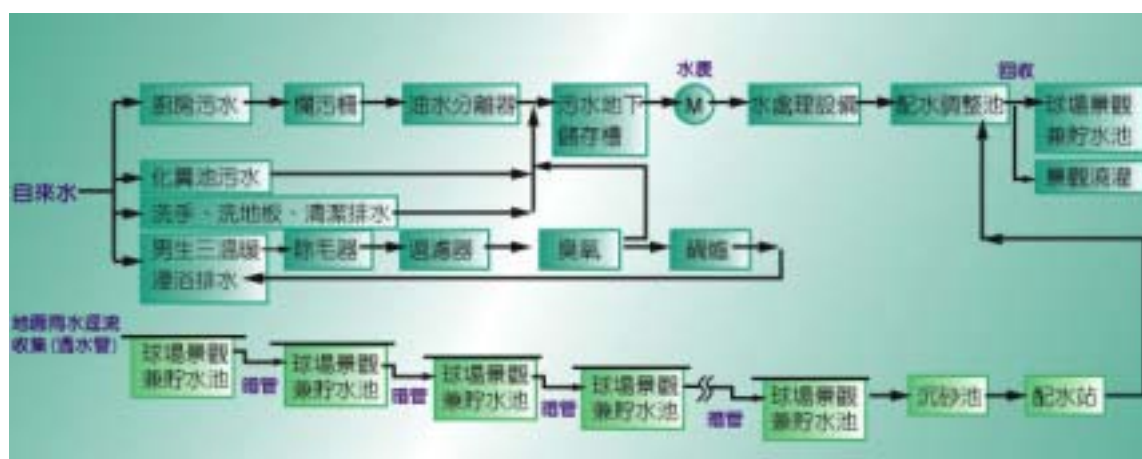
自來水

廚房污水
攔污柵
油水分離器
污水地下儲存槽
水表
M
水處理設備
配水調整池
回收
球場景觀兼貯水池
景觀澆灌

化糞池污水
洗手、洗地板、清潔排水
男生三溫暖
除毛器
過濾器
臭氧
鍋爐
淋浴排水

地面雨水透流收集(透水管)
球場景觀兼貯水池
溢管
球場景觀兼貯水池
溢管
球場景觀兼貯水池
溢管
球場景觀兼貯水池
溢管
球場景觀兼貯水池
沉砂池
配水站